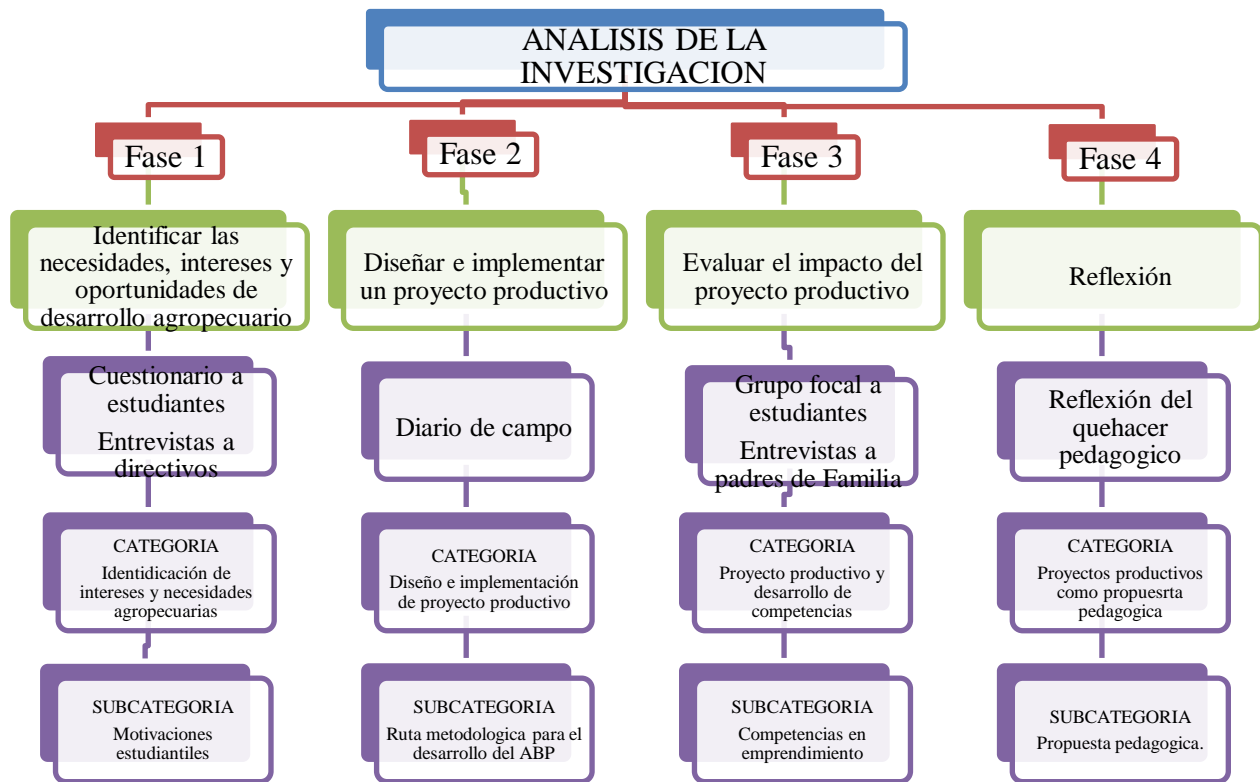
ANALISIS DE LA INVESTIGACION

Fase 1

Identificar las necesidades, intereses y oportunidades de desarrollo agropecuario

Cuestionario a estudiantes
Entrevistas a directivos

CATEGORIA
Identidicación de intereses y necesidades agropecuarias

SUBCATEGORIA
Motivaciones estudiantiles

Fase 2

Diseñar e implementar un proyecto productivo

Diario de campo

CATEGORIA
Diseño e implementación de proyecto productivo

SUBCATEGORIA
Ruta metodologica para el desarrollo del ABP

Fase 3

Evaluar el impacto del proyecto productivo

Grupo focal a estudiantes
Entrevistas a padres de Familia

CATEGORIA
Proyecto productivo y desarrollo de competencias

SUBCATEGORIA
Competencias en emprendimiento

Fase 4

Reflexión

Reflexión del quehacer pedagogico

CATEGORIA
Proyectos productivos como propuesrta pedagogica

SUBCATEGORIA
Propuesta pedagogica.